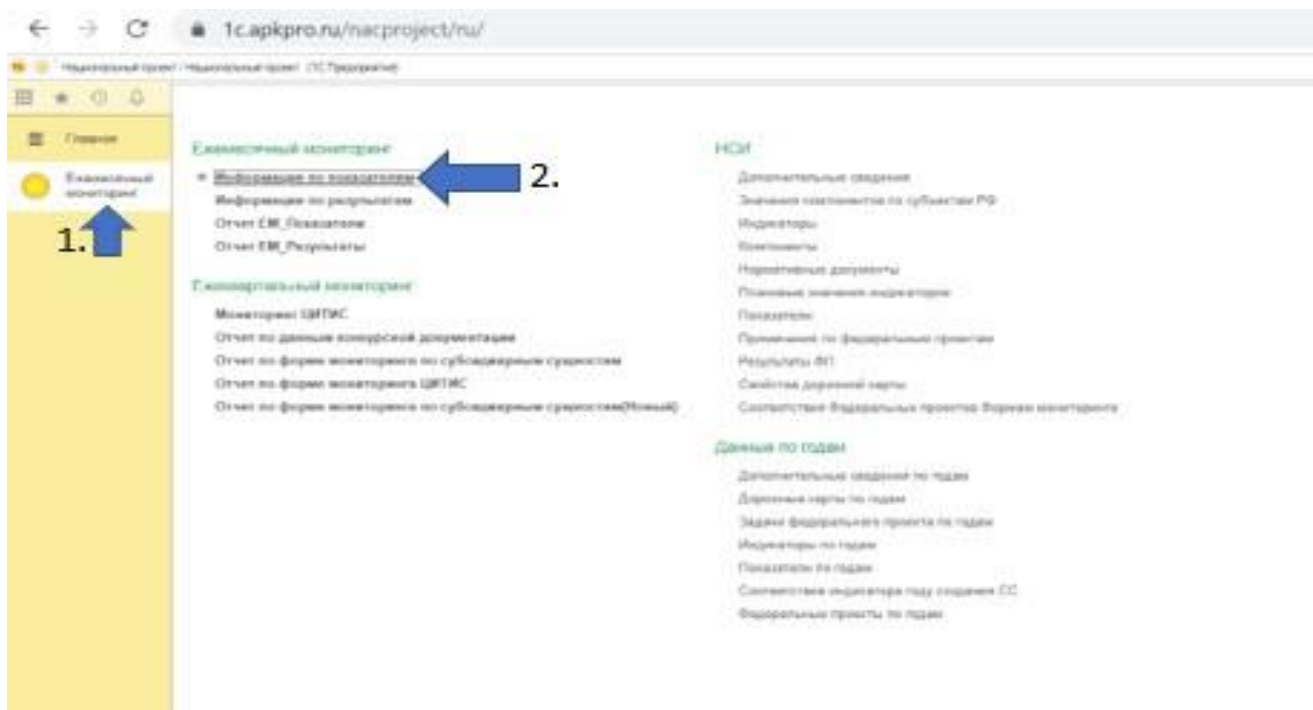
1c.apkpro.ru/nacproject/ru/

Национальный проект / Национальный проект (1С:Предприятие)

Главное

Ежемесячный мониторинг

1.

Ежемесячный мониторинг

Информация по показателям

2.

Информация по результатам

Отчет ЕМ_Показатели

Отчет ЕМ_Результаты

Ежеквартальный мониторинг

Мониторинг ЦИТИС

Отчет по данным конкурсной документации

Отчет по форме мониторинга по субподрядным сущностям

Отчет по форме мониторинга ЦИТИС

Отчет по форме мониторинга по субподрядным сущностям(Новый)

НСИ

Дополнительные сведения

Значения компонентов по субъектам РФ

Индикаторы

Компоненты

Нормативные документы

Плановые значения индикаторов

Показатели

Примечания по федеральным проектам

Результаты ФП

Свойства дорожной карты

Соответствие федеральных проектов Формам мониторинга

Данные по годам

Дополнительные сведения по годам

Дорожные карты по годам

Задачи федерального проекта по годам

Индикаторы по годам

Показатели по годам

Соответствие индикатора году создания СС

Федеральные проекты по годам